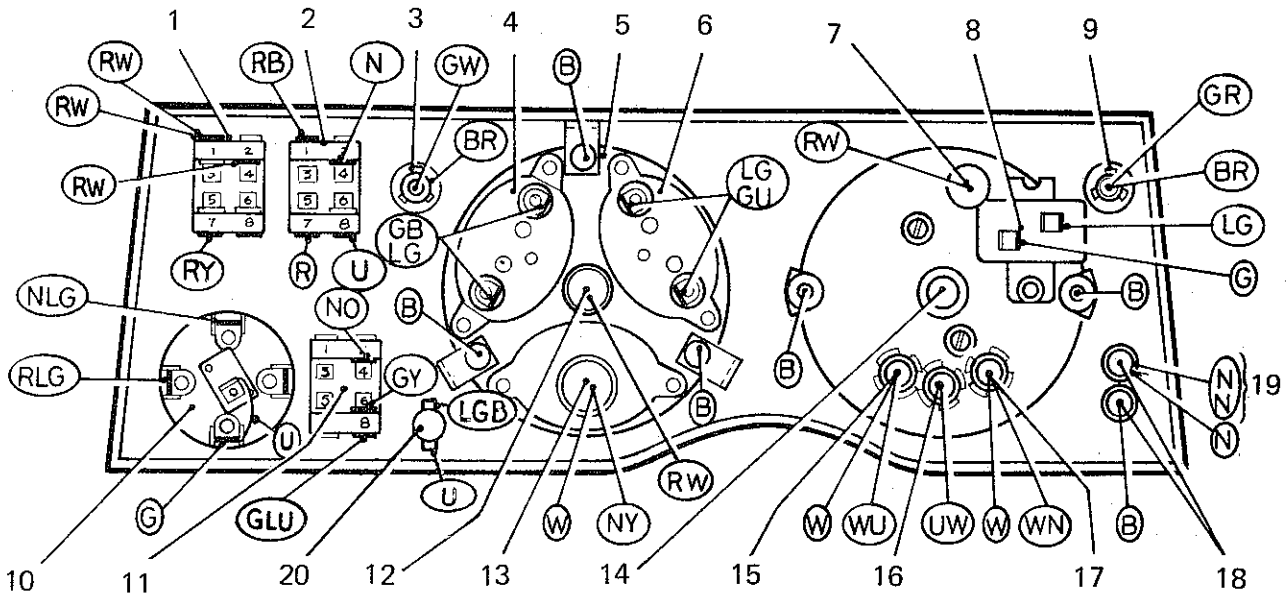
1 2 3 4 5 6 7 8 9
RW RB N GW B GR
RW BR RW BR
RW LG GU LG
GB LG G
RY R U
1 2 3 4 5 6 7 8
1 2 3 4 5 6 7 8
NLG NO B B
RLG 1 3 4 5 6 8 GY LGB B B N N 19
U N
G GLU U RW W NY W WU UW W WN B
10 11 20 12 13 14 15 16 17 18